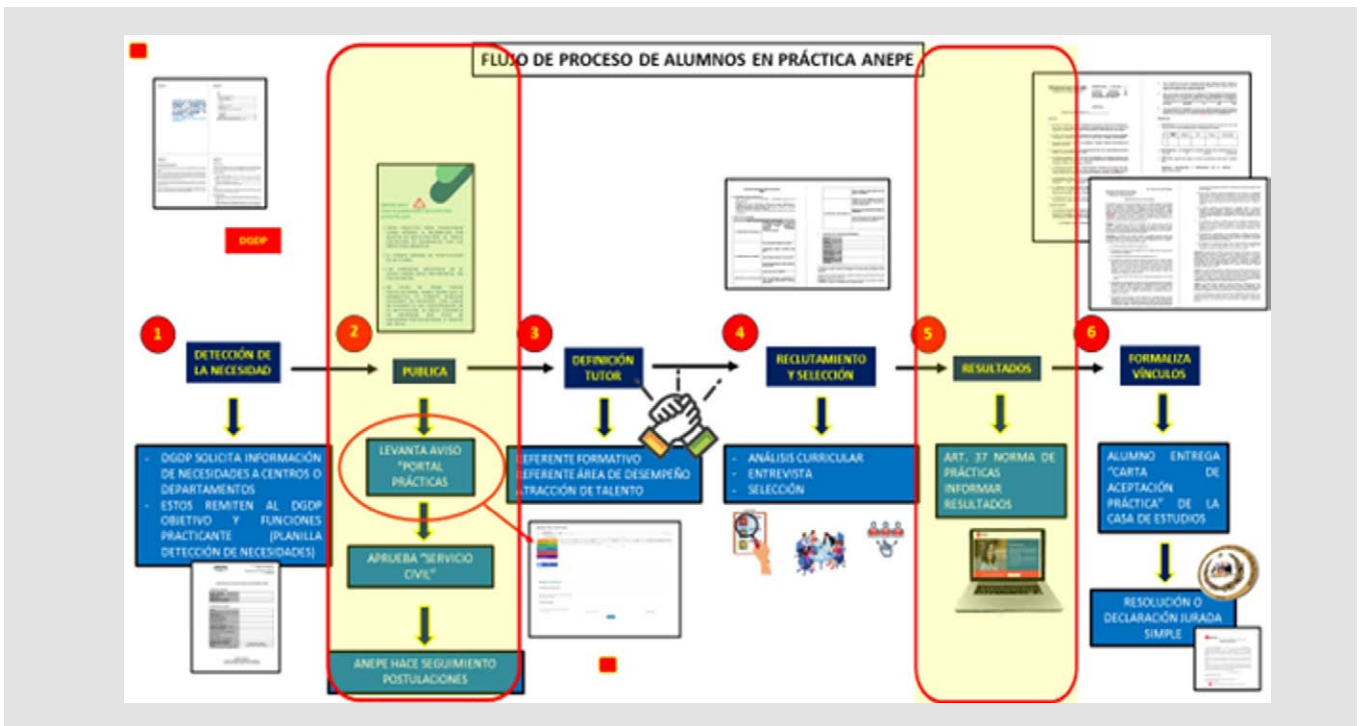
FLUJO DE PROCESO DE ALUMNOS EN PRÁCTICA ANEPE

DGDP

1
DETECCIÓN DE LA NECESIDAD

- DGDP SOLICITA INFORMACIÓN DE NECESIDADES A CENTROS O DEPARTAMENTOS
- ESTOS REMITEN AL DGDP OBJETIVO Y FUNCIONES PRACTICANTE (PLANILLA DETECCIÓN DE NECESIDADES)

2
PUBLICA

LEVANTA AVISO "PORTAL PRÁCTICAS

APRUEBA "SERVICIO CIVIL"

ANEPE HACE SEGUIMIENTO POSTULACIONES

3
DEFINICIÓN TUTOR

REFERENTE FORMATIVO
REFERENTE ÁREA DE DESEMPEÑO
ATRACCIÓN DE TALENTO

4
RECLUTAMIENTO Y SELECCIÓN

- ANÁLISIS CURRICULAR
- ENTREVISTA
- SELECCIÓN

5
RESULTADOS

ART. 37 NORMA DE PRÁCTICAS
INFORMAR RESULTADOS

6
FORMALIZA VÍNCULOS

ALUMNO ENTREGA "CARTA DE ACEPTACIÓN PRÁCTICA" DE LA CASA DE ESTUDIOS

RESOLUCIÓN O DECLARACIÓN JURADA SIMPLE